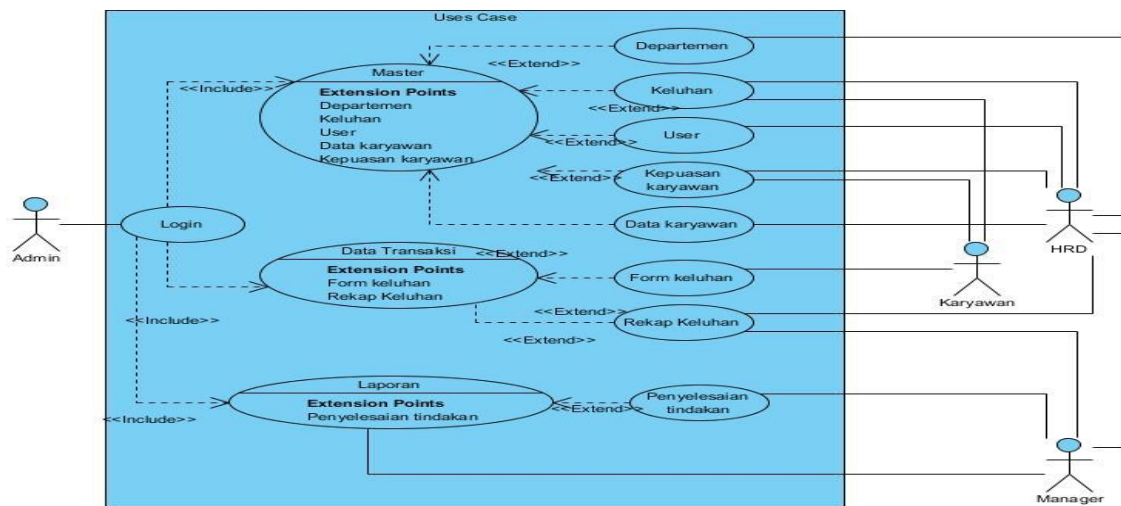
Uses Case

Departemen

<<Extend>>

Master

<<Include>>

Extension Points
Departemen
Keluhan
User
Data karyawan
Kepuasan karyawan

Keluhan

<<Extend>>

User

<<Extend>>

Kepuasan karyawan

<<Extend>>

Admin

Login

Data karyawan

Data Transaksi

<<Extend>>

Extension Points
Form keluhan
Rekap Keluhan

Form keluhan

HRD

Karyawan

<<Include>>

<<Extend>>

Rekap Keluhan

<<Extend>>

Laporan

Extension Points
Penyelesaian tindakan

<<Extend>>

Penyelesaian tindakan

<<Include>>

Manager